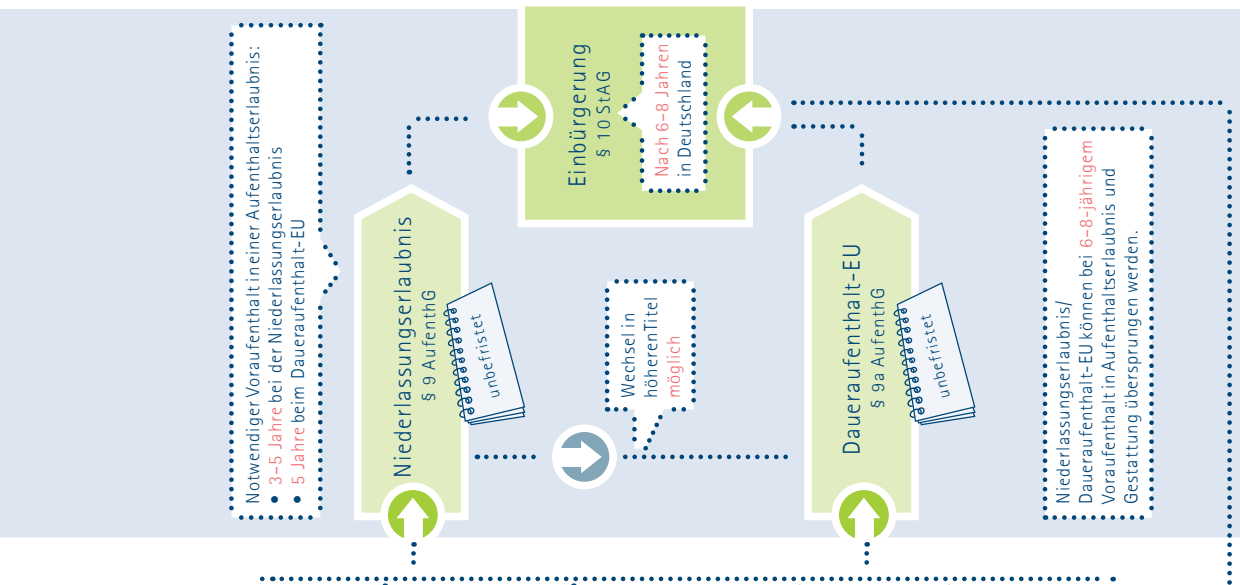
Notwendiger Voraufenthalt in einer Aufenthaltserlaubnis:
• 3–5 Jahre bei der Niederlassungserlaubnis
• 5 Jahre beim Daueraufenthalt-EU

Niederlassungserlaubnis
§ 9 AufenthG

unbefristet

Einbürgerung
§ 10 StAG

Nach 6–8 Jahren in Deutschland

Wechsel in höherenTitel möglich

Daueraufenthalt-EU
§ 9a AufenthG

unbefristet

Niederlassungserlaubnis/ Daueraufenthalt-EU können bei 6–8-jährigem Voraufenthalt in Aufenthaltserlaubnis und Gestattung übersprungen werden.